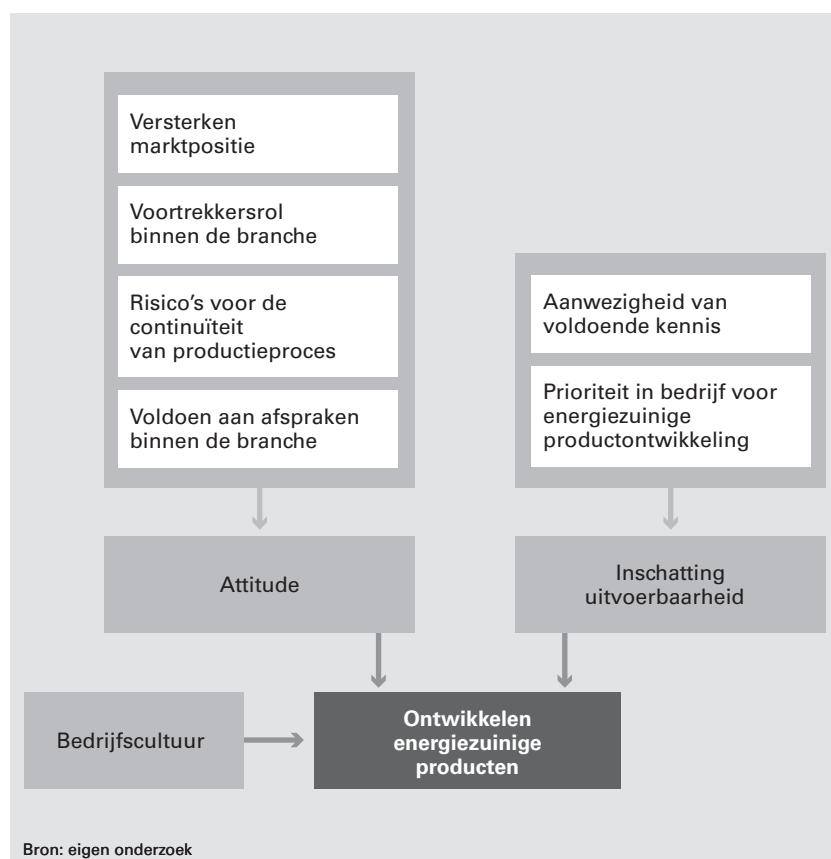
Versterken marktpositie

Voortrekkersrol binnen de branche

Risico's voor de continuïteit van productieproces

Voldoen aan afspraken binnen de branche

Aanwezigheid van voldoende kennis

Prioriteit in bedrijf voor energiezuinige productontwikkeling

Attitude

Inschatting uitvoerbaarheid

Bedrijfscultuur

Ontwikkelen energiezuinige producten

Bron: eigen onderzoek